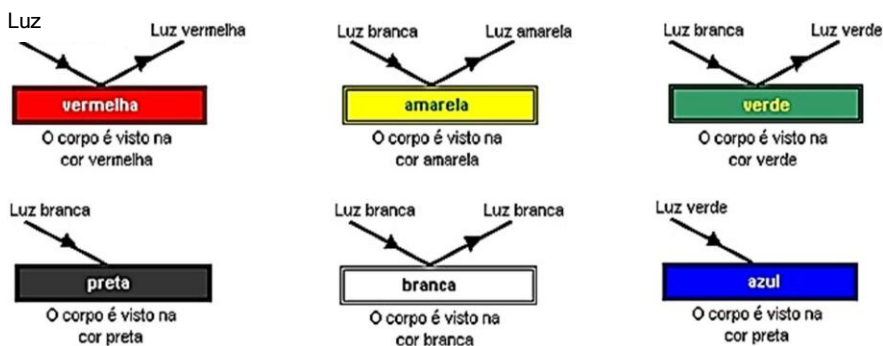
Luz

Luz vermelha

vermelha

O corpo é visto na cor vermelha

Luz branca

Luz amarela

amarela

O corpo é visto na cor amarela

Luz branca

Luz verde

verde

O corpo é visto na cor verde

Luz branca

preta

O corpo é visto na cor preta

Luz branca

Luz branca

branca

O corpo é visto na cor branca

Luz verde

azul

O corpo é visto na cor preta